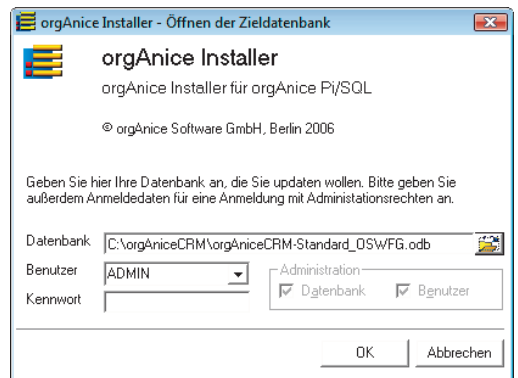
orgAnice Installer - Öffnen der Zieldatenbank

orgAnice Installer

orgAnice Installer für orgAnice Pi/SQL

© orgAnice Software GmbH, Berlin 2006

Geben Sie hier Ihre Datenbank an, die Sie updaten wollen. Bitte geben Sie außerdem Anmeldedaten für eine Anmeldung mit Administationsrechten an.

Datenbank C:\orgAniceCRM\orgAniceCRM-Standard_OSWFG.odb

Benutzer ADMIN

Kennwort

Administration

Datenbank

Benutzer

OK

Abbrechen